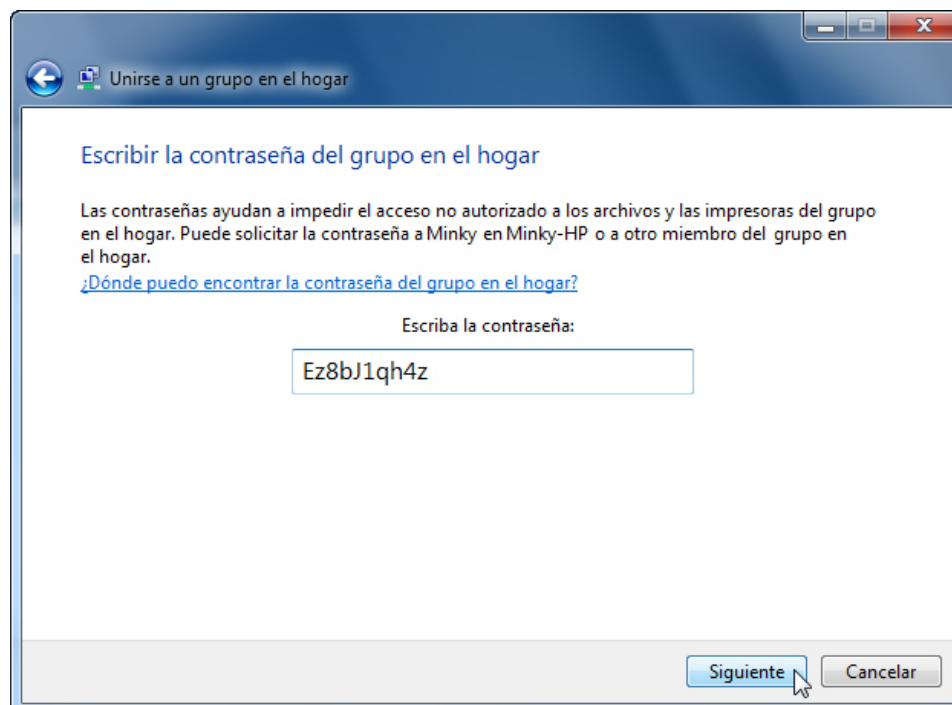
Unirse a un grupo en el hogar

Escribir la contraseña del grupo en el hogar

Las contraseñas ayudan a impedir el acceso no autorizado a los archivos y las impresoras del grupo en el hogar. Puede solicitar la contraseña a Minky en Minky-HP o a otro miembro del grupo en el hogar.

¿Dónde puedo encontrar la contraseña del grupo en el hogar?

Escriba la contraseña:

Ez8bJ1qh4z

Siguiente

Cancelar